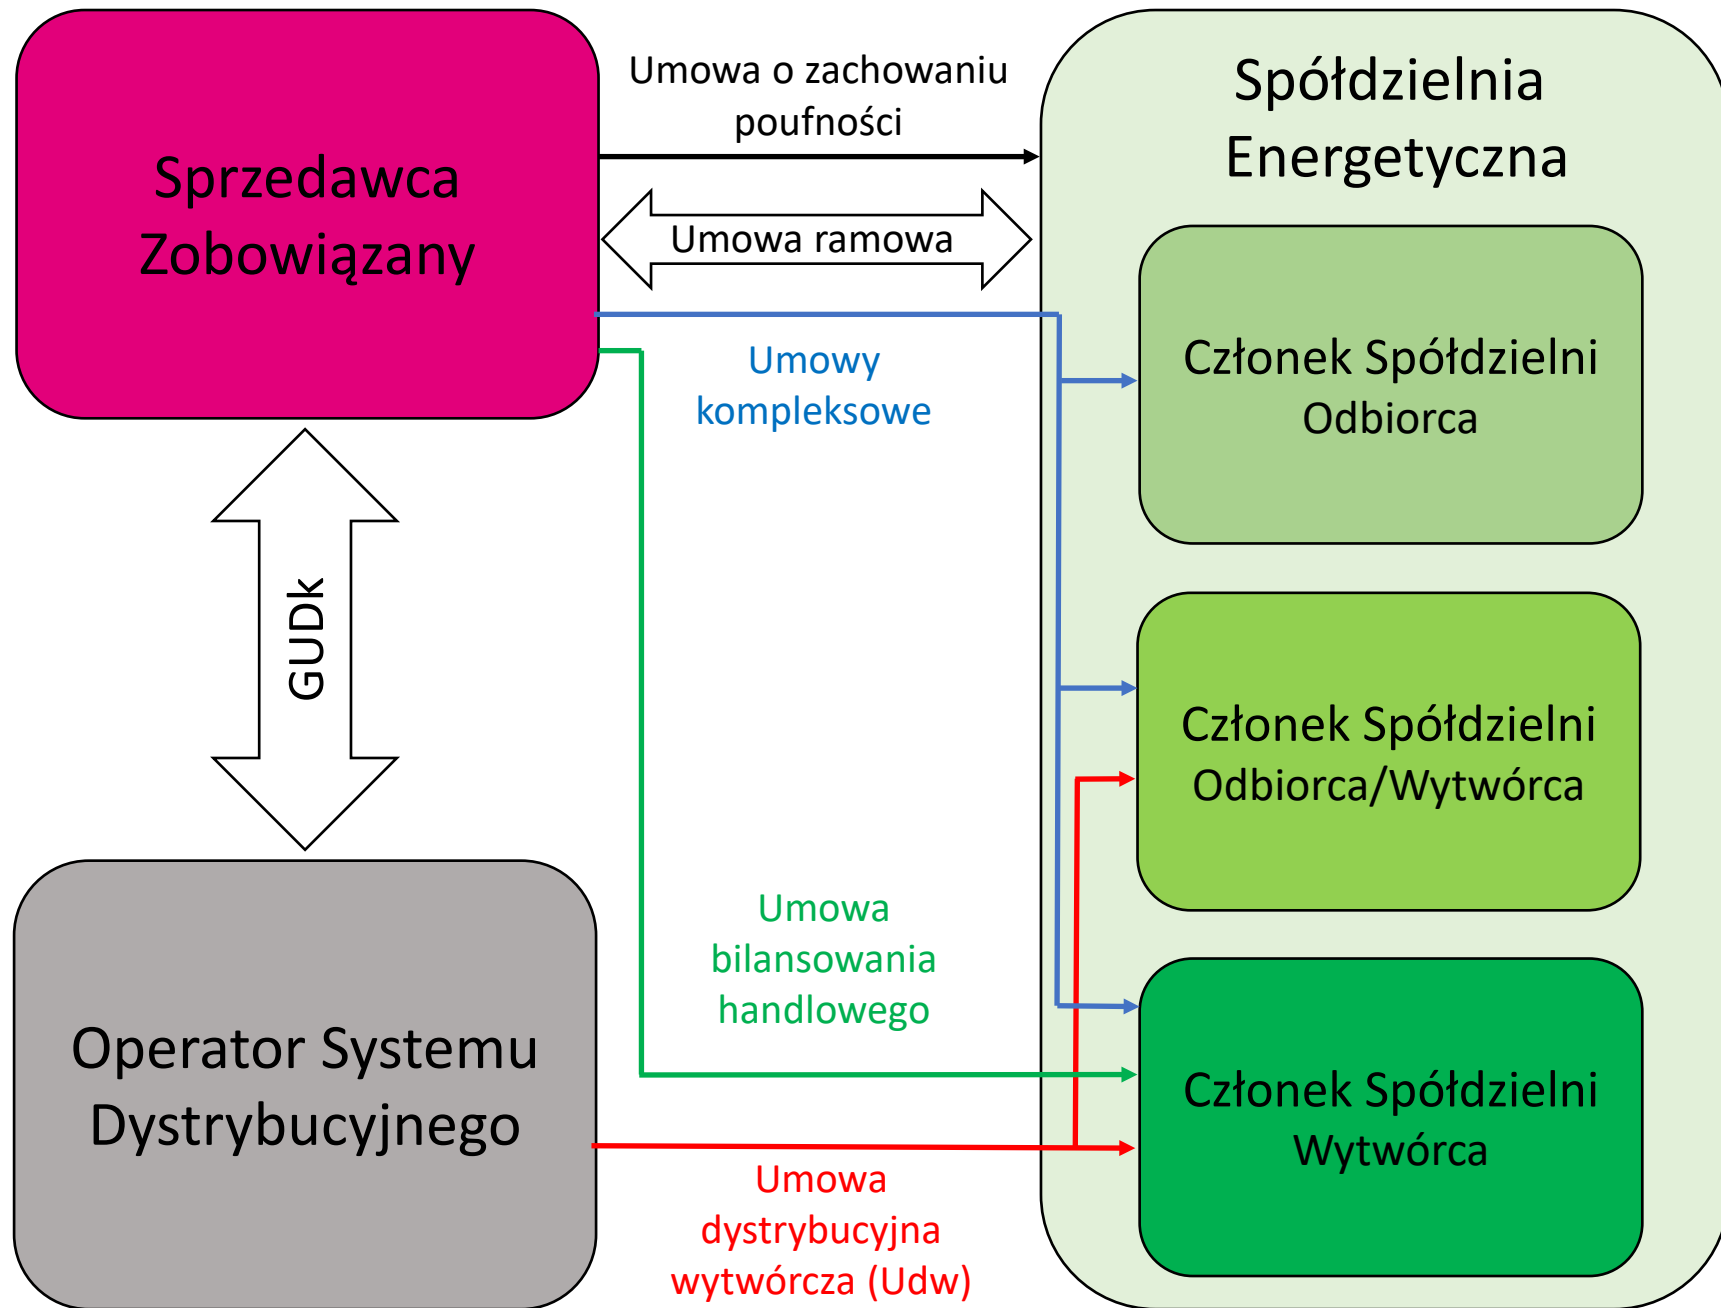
Sprzedawca Zobowiązany

Umowa o zachowaniu poufności

Spółdzielnia Energetyczna

Umowa ramowa

Członek Spółdzielni
Odbiorca

Umowy kompleksowe

GUDk

Członek Spółdzielni
Odbiorca/Wytwórca

Umowa bilansowania handlowego

Operator Systemu Dystrybucyjnego

Członek Spółdzielni
Wytwórca

Umowa dystrybucyjna wytwórcza (Udw)